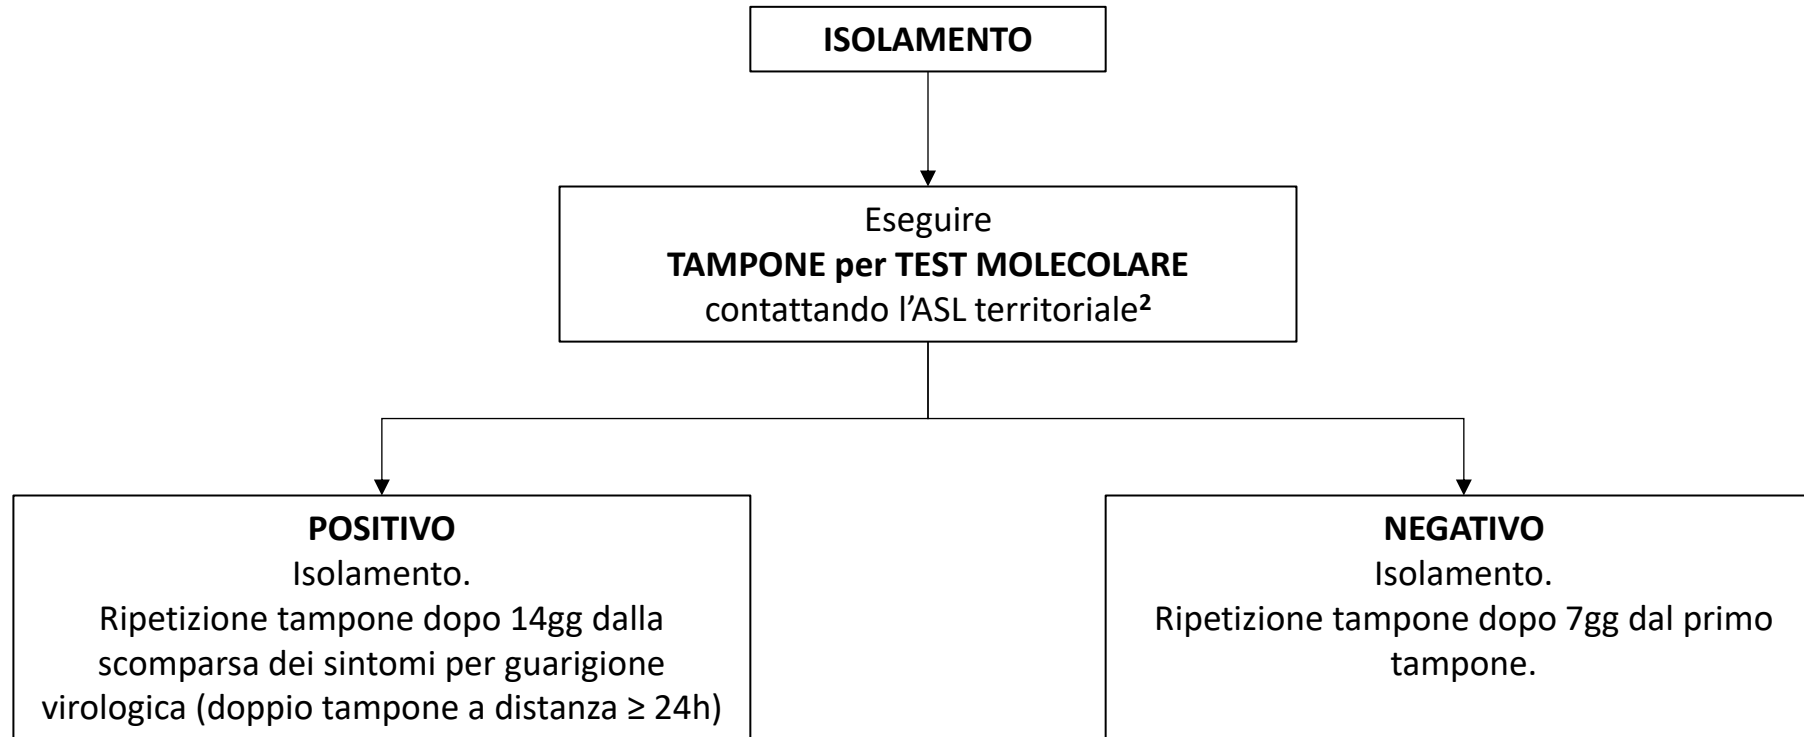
ISOLAMENTO

Eseguire
TAMPONE per TEST MOLECOLARE
contattando l’ASL territoriale²

POSITIVO
Isolamento.
Ripetizione tampone dopo 14gg dalla scomparsa dei sintomi per guarigione virologica (doppio tampone a distanza ≥ 24h)

NEGATIVO
Isolamento.
Ripetizione tampone dopo 7gg dal primo tampone.